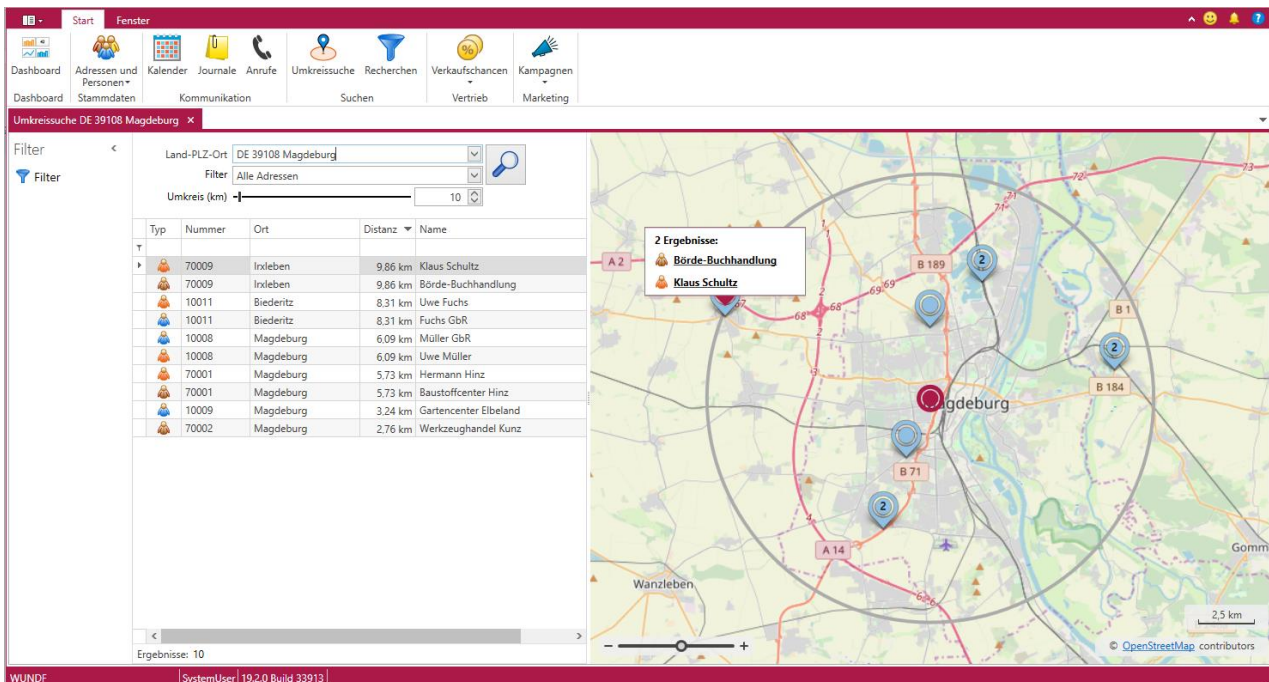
Start Fenster

Dashboard | Adressen und Personen | Kalender | Journale | Anrufe | Umkreissuche | Recherchen | Verkaufschancen | Kampagnen

Dashboard | Stammdaten | Kommunikation | Suchen | Vertrieb | Marketing

Umkreissuche DE 39108 Magdeburg ×

Filter

Filter

Land-PLZ-Ort DE 39108 Magdeburg
Filter Alle Adressen
Umkreis (km) 10

| Typ | Nummer | Ort | Distanz | Name |
|---|---|---|---|---|
| | 70009 | Irxleben | 9,86 km | Klaus Schultz |
| | 70009 | Irxleben | 9,86 km | Börde-Buchhandlung |
| | 10011 | Biederitz | 8,31 km | Uwe Fuchs |
| | 10011 | Biederitz | 8,31 km | Fuchs GbR |
| | 10008 | Magdeburg | 6,09 km | Müller GbR |
| | 10008 | Magdeburg | 6,09 km | Uwe Müller |
| | 70001 | Magdeburg | 5,73 km | Hermann Hinz |
| | 70001 | Magdeburg | 5,73 km | Baustoffcenter Hinz |
| | 10009 | Magdeburg | 3,24 km | Gartencenter Elbeland |
| | 70002 | Magdeburg | 2,76 km | Werkzeughandel Kunz |

Ergebnisse: 10

2 Ergebnisse:
Börde-Buchhandlung
Klaus Schultz

A 2
B 189
2
B 1
2
B 184
agdeburg
B 71
2
A 14
Wanzleben
Gomm
72
73
71
71
69
69
68
68
2,5 km
© OpenStreetMap contributors

WUNDE | SystemUser | 19.2.0 Build 33913